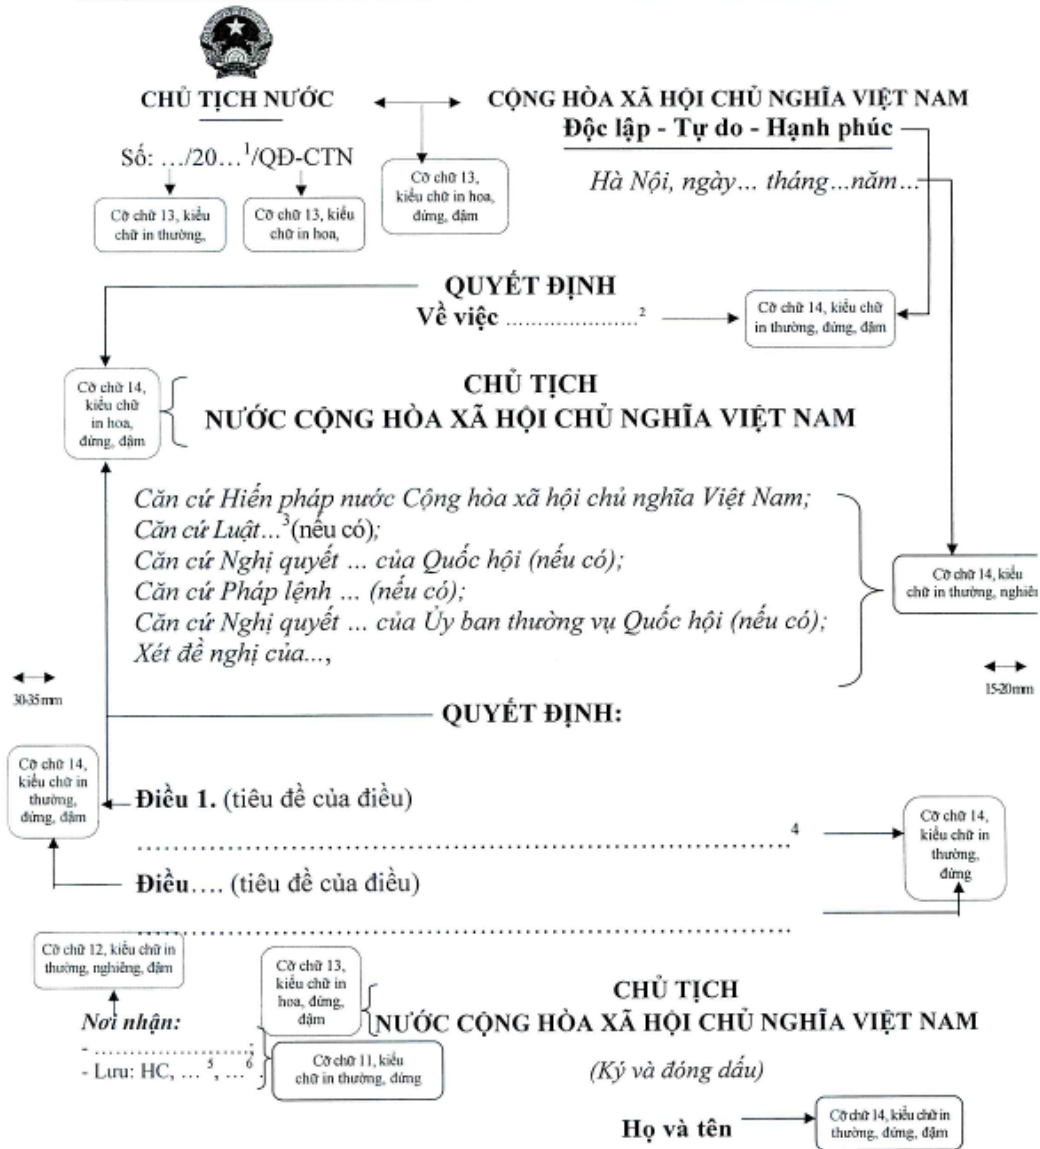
CHỦ TỊCH NƯỚC

Số: .../20...$^1$/QĐ-CTN

Cỡ chữ 13, kiểu chữ in thường,

Cỡ chữ 13, kiểu chữ in hoa,

Cỡ chữ 13, kiểu chữ in hoa, đứng, đậm

CỘNG HÒA XÃ HỘI CHỦ NGHĨA VIỆT NAM
Độc lập - Tự do - Hạnh phúc

Hà Nội, ngày... tháng...năm...

QUYẾT ĐỊNH
Về việc ....................$^2$

Cỡ chữ 14, kiểu chữ in thường, đứng, đậm

Cỡ chữ 14, kiểu chữ in hoa, đứng, đậm

CHỦ TỊCH
NƯỚC CỘNG HÒA XÃ HỘI CHỦ NGHĨA VIỆT NAM

Căn cứ Hiến pháp nước Cộng hòa xã hội chủ nghĩa Việt Nam;
Căn cứ Luật...$^3$(nếu có);
Căn cứ Nghị quyết ... của Quốc hội (nếu có);
Căn cứ Pháp lệnh ... (nếu có);
Căn cứ Nghị quyết ... của Ủy ban thường vụ Quốc hội (nếu có);
Xét đề nghị của...,

Cỡ chữ 14, kiểu chữ in thường, nghiên

30-35mm

15-20mm

QUYẾT ĐỊNH:

Cỡ chữ 14, kiểu chữ in thường, đứng, đậm

Điều 1. (tiêu đề của điều)

..........................................................................................$^4$

Cỡ chữ 14, kiểu chữ in thường, đứng

Điều.... (tiêu đề của điều)

..........................................................................................

Cỡ chữ 12, kiểu chữ in thường, nghiêng, đậm

Cỡ chữ 13, kiểu chữ in hoa, đứng, đậm

CHỦ TỊCH
NƯỚC CỘNG HÒA XÃ HỘI CHỦ NGHĨA VIỆT NAM

Nơi nhận:
- ....................;
- Lưu: HC, ...$^5$, ...$^6$

Cỡ chữ 11, kiểu chữ in thường, đứng

(Ký và đóng dấu)

Họ và tên

Cỡ chữ 14, kiểu chữ in thường, đứng, đậm